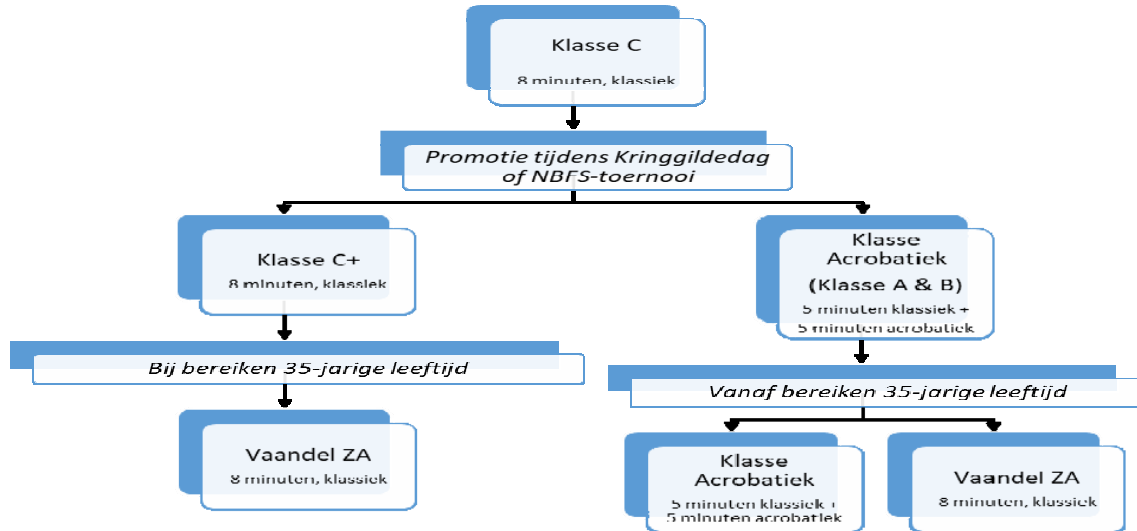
Klasse C

8 minuten, klassiek

Promotie tijdens Kringgildedag of NBFS-toernooi

Klasse C+

8 minuten, klassiek

Bij bereiken 35-jarige leeftijd

Vaandel ZA

8 minuten, klassiek

Klasse Acrobatiek (Klasse A & B)

5 minuten klassiek + 5 minuten acrobatiek

Vanaf bereiken 35-jarige leeftijd

Klasse Acrobatiek

5 minuten klassiek + 5 minuten acrobatiek

Vaandel ZA

8 minuten, klassiek